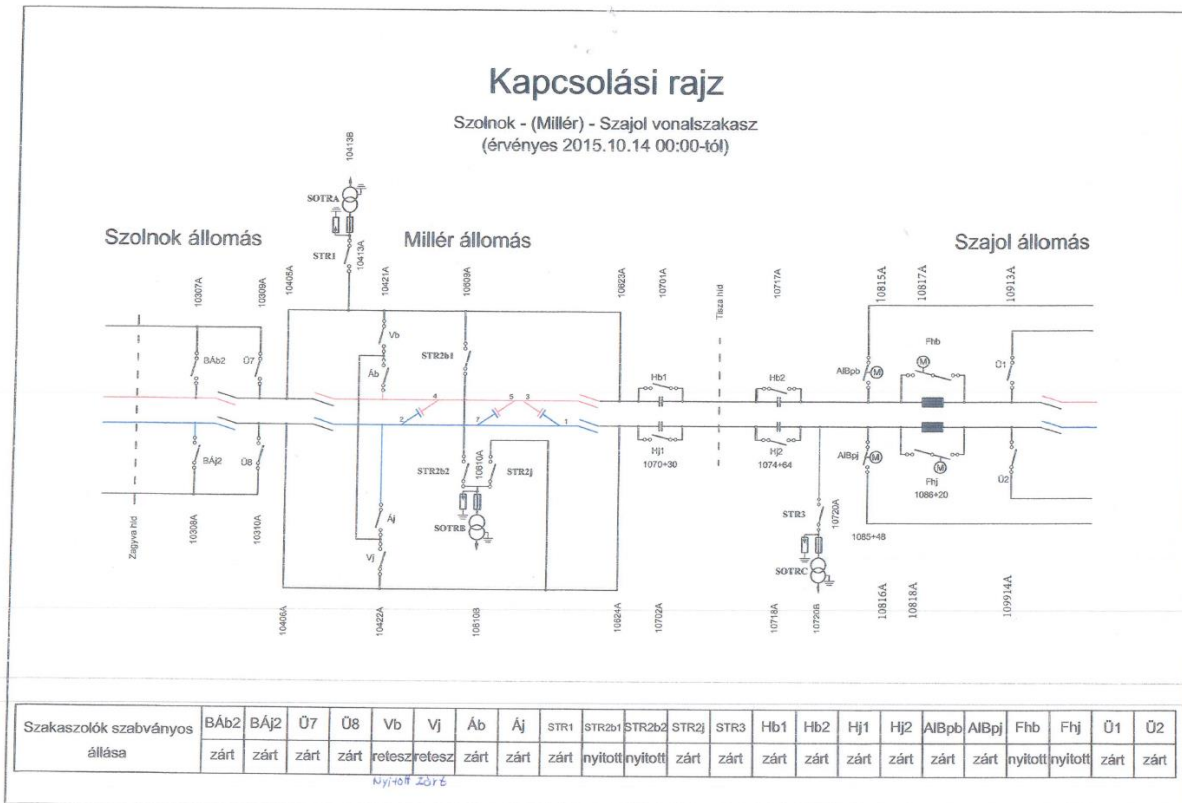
Kapcsolási rajz

Szolnok - (Millér) - Szajol vonalszakasz
(érvényes 2015.10.14 00:00-tól)

Szolnok állomás

Millér állomás

Szajol állomás

10413B
SOTRA
STR1
10413A
10307A
10309A
10405A
10421A
10609A
10623A
10701A
Tisza híd
10717A
10815A
10817A
10913A
Vb
STR2b1
BÁb2
Ü7
Áb
4
5
3
2
7
1
Hb1
Hb2
AlBpb
Fhb
Ü1
BÁj2
Ü8
Hj1
1070+30
Hj2
1074+64
AlBpj
Fhj
1086+20
Ü2
STR2b2
10610A
STR2j
Áj
STR3
10720A
SOTRB
1085+48
Zagyva híd
10308A
10310A
Vj
SOTRC
10406A
10422A
10610B
10624A
10702A
10718A
10720B
10816A
10818A
109914A

| Szakaszolók szabványos állása | BÁb2 | BÁj2 | Ü7 | Ü8 | Vb | Vj | Áb | Áj | STR1 | STR2b1 | STR2b2 | STR2j | STR3 | Hb1 | Hb2 | Hj1 | Hj2 | AlBpb | AlBpj | Fhb | Fhj | Ü1 | Ü2 |
|---|---|---|---|---|---|---|---|---|---|---|---|---|---|---|---|---|---|---|---|---|---|---|---|
| | zárt | zárt | zárt | zárt | retesz | retesz | zárt | zárt | zárt | nyitott | nyitott | zárt | zárt | zárt | zárt | zárt | zárt | zárt | zárt | nyitott | nyitott | zárt | zárt |

Nyitott zárt